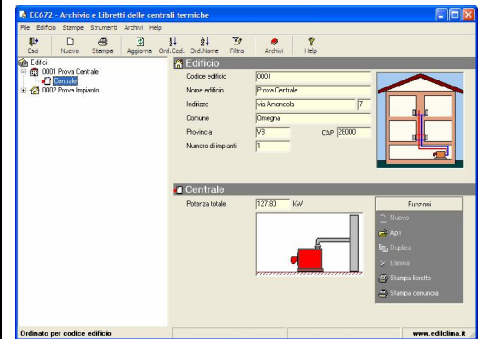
EC672 - Archivio e Libretti delle centrali termiche

File Edificio Stampe Strumenti Archivi Help

Esci Nuovo Stampa Aggiorna Ord.Cod. Ord.Nome Filtro Archivi Help

Edifici
0001 Prova Centrale
Centrale
0002 Prova Impianto

Edificio

Codice edificio 0001
Nome edificio Prova Centrale
Indirizzo via Amoncolo 7
Comune Omegna
Provincia VB CAP 28000
Numero di impianti 1

Centrale

Potenza totale 127,80 KW

Funzioni
Nuovo
Apri
Duplica
Elimina
Stampa libretto
Stampa comunicaz.

Ordinato per codice edificio

www.edilclima.it